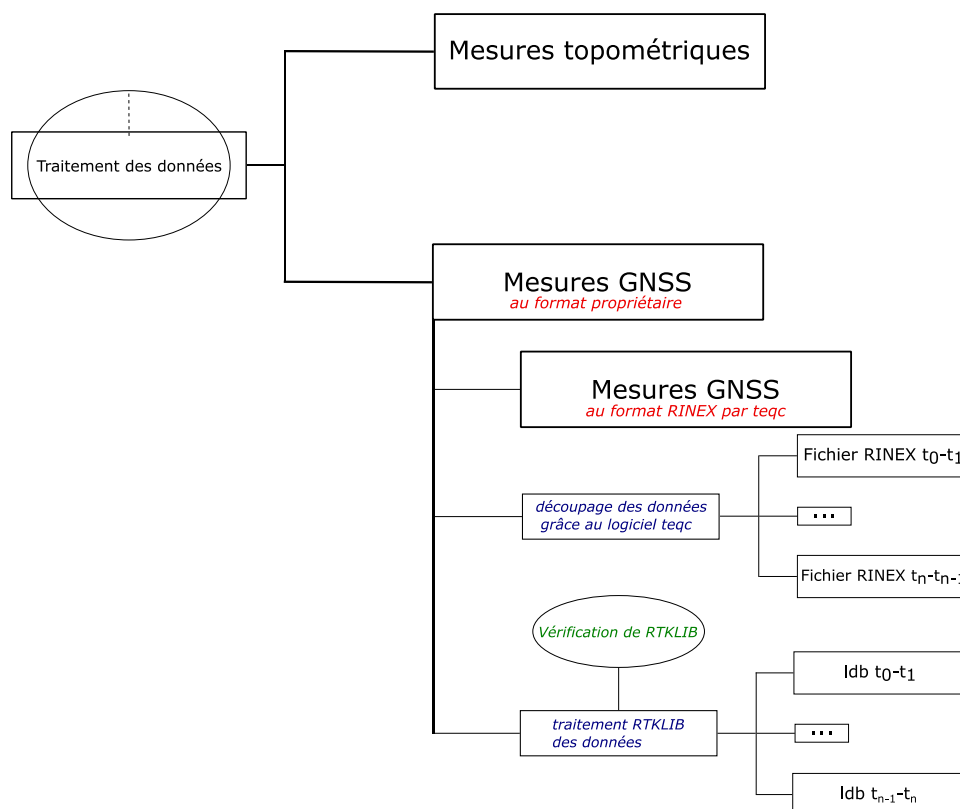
Mesures topométriques

Traitement des données

Mesures GNSS
au format propriétaire

Mesures GNSS
au format RINEX par teqc

découpage des données grâce au logiciel teqc

Fichier RINEX $t_0$-$t_1$

...

Fichier RINEX $t_n$-$t_{n-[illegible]}$

Vérification de RTKLIB

traitement RTKLIB des données

Idb $t_0$-$t_1$

...

Idb $t_{n-1}$-$t_n$